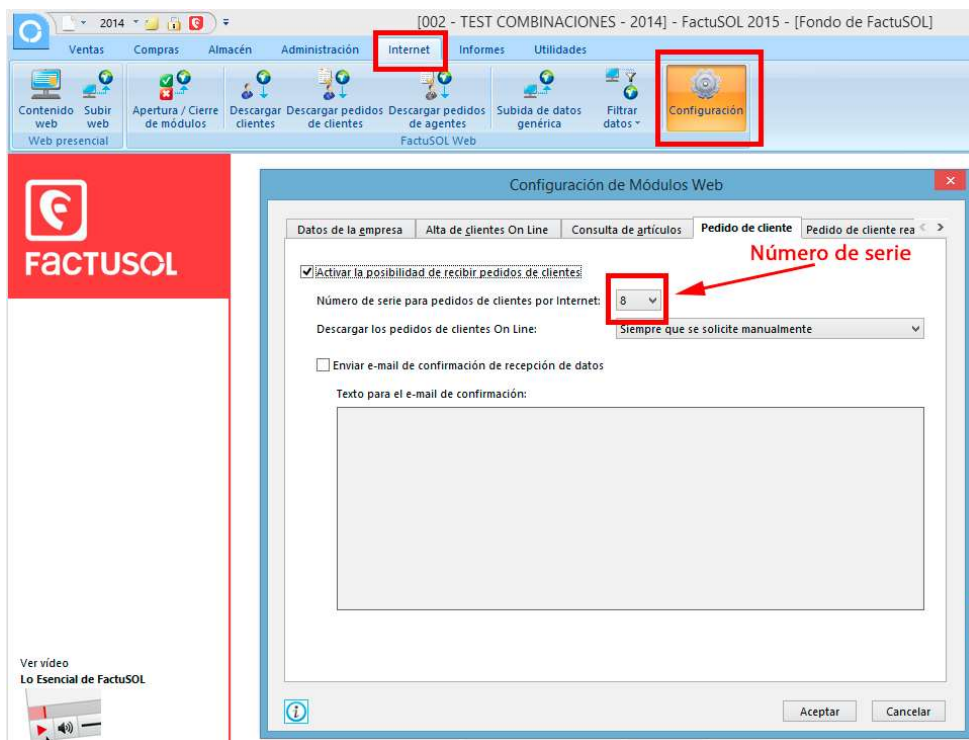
2014

[002 - TEST COMBINACIONES - 2014] - FactuSOL 2015 - [Fondo de FactuSOL]

Ventas Compras Almacén Administración Internet Informes Utilidades

Contenido web
Subir web
Apertura / Cierre de módulos
Descargar clientes
Descargar pedidos de clientes
Descargar pedidos de agentes
Subida de datos genérica
Filtrar datos
Configuración

Web presencial
FactuSOL Web

FACTUSOL

Configuración de Módulos Web

Datos de la empresa | Alta de clientes On Line | Consulta de artículos | Pedido de cliente | Pedido de cliente rea

Número de serie

Activar la posibilidad de recibir pedidos de clientes

Número de serie para pedidos de clientes por Internet: 8

Descargar los pedidos de clientes On Line: Siempre que se solicite manualmente

Enviar e-mail de confirmación de recepción de datos

Texto para el e-mail de confirmación:

Ver vídeo
Lo Esencial de FactuSOL

Aceptar Cancelar